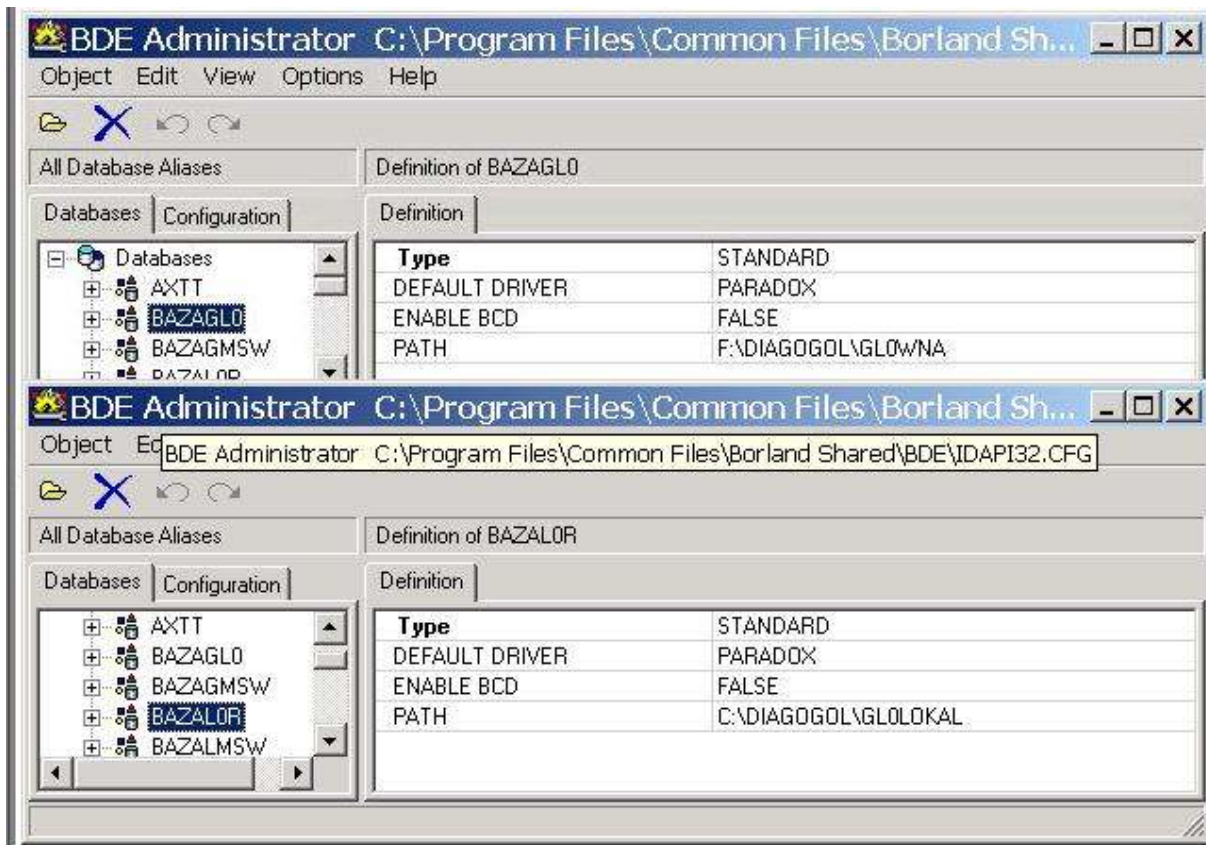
BDE Administrator C:\Program Files\Common Files\Borland Sh...

Object Edit View Options Help

All Database Aliases

Definition of BAZAGL0

Databases Configuration

Definition

Databases
AXTT
BAZAGL0
BAZAGMSW
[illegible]

| Type | STANDARD |
|---|---|
| DEFAULT DRIVER | PARADOX |
| ENABLE BCD | FALSE |
| PATH | F:\DIAGOGOL\GL0WNA |

BDE Administrator C:\Program Files\Common Files\Borland Sh...

Object Ed

BDE Administrator C:\Program Files\Common Files\Borland Shared\BDE\IDAPI32.CFG

All Database Aliases

Definition of BAZAL0R

Databases Configuration

Definition

AXTT
BAZAGL0
BAZAGMSW
BAZAL0R
BAZALMSW

| Type | STANDARD |
|---|---|
| DEFAULT DRIVER | PARADOX |
| ENABLE BCD | FALSE |
| PATH | C:\DIAGOGOL\GL0LOKAL |